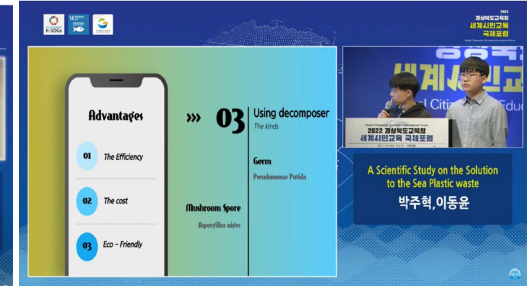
K-SDGs

2022
경상북도교육청
세계시민교육
국제포럼

Advantages

01 The Efficiency

02 The cost

03 Eco – Friendly

03 Using decomposer
The kinds

Germ
Pseudomonas Putida

Mushroom Spore
Aspergillus niger

2022 경상북도교육청
세계시민교육 국제포럼

A Scientific Study on the Solution to the Sea Plastic waste

박주혁,이동윤